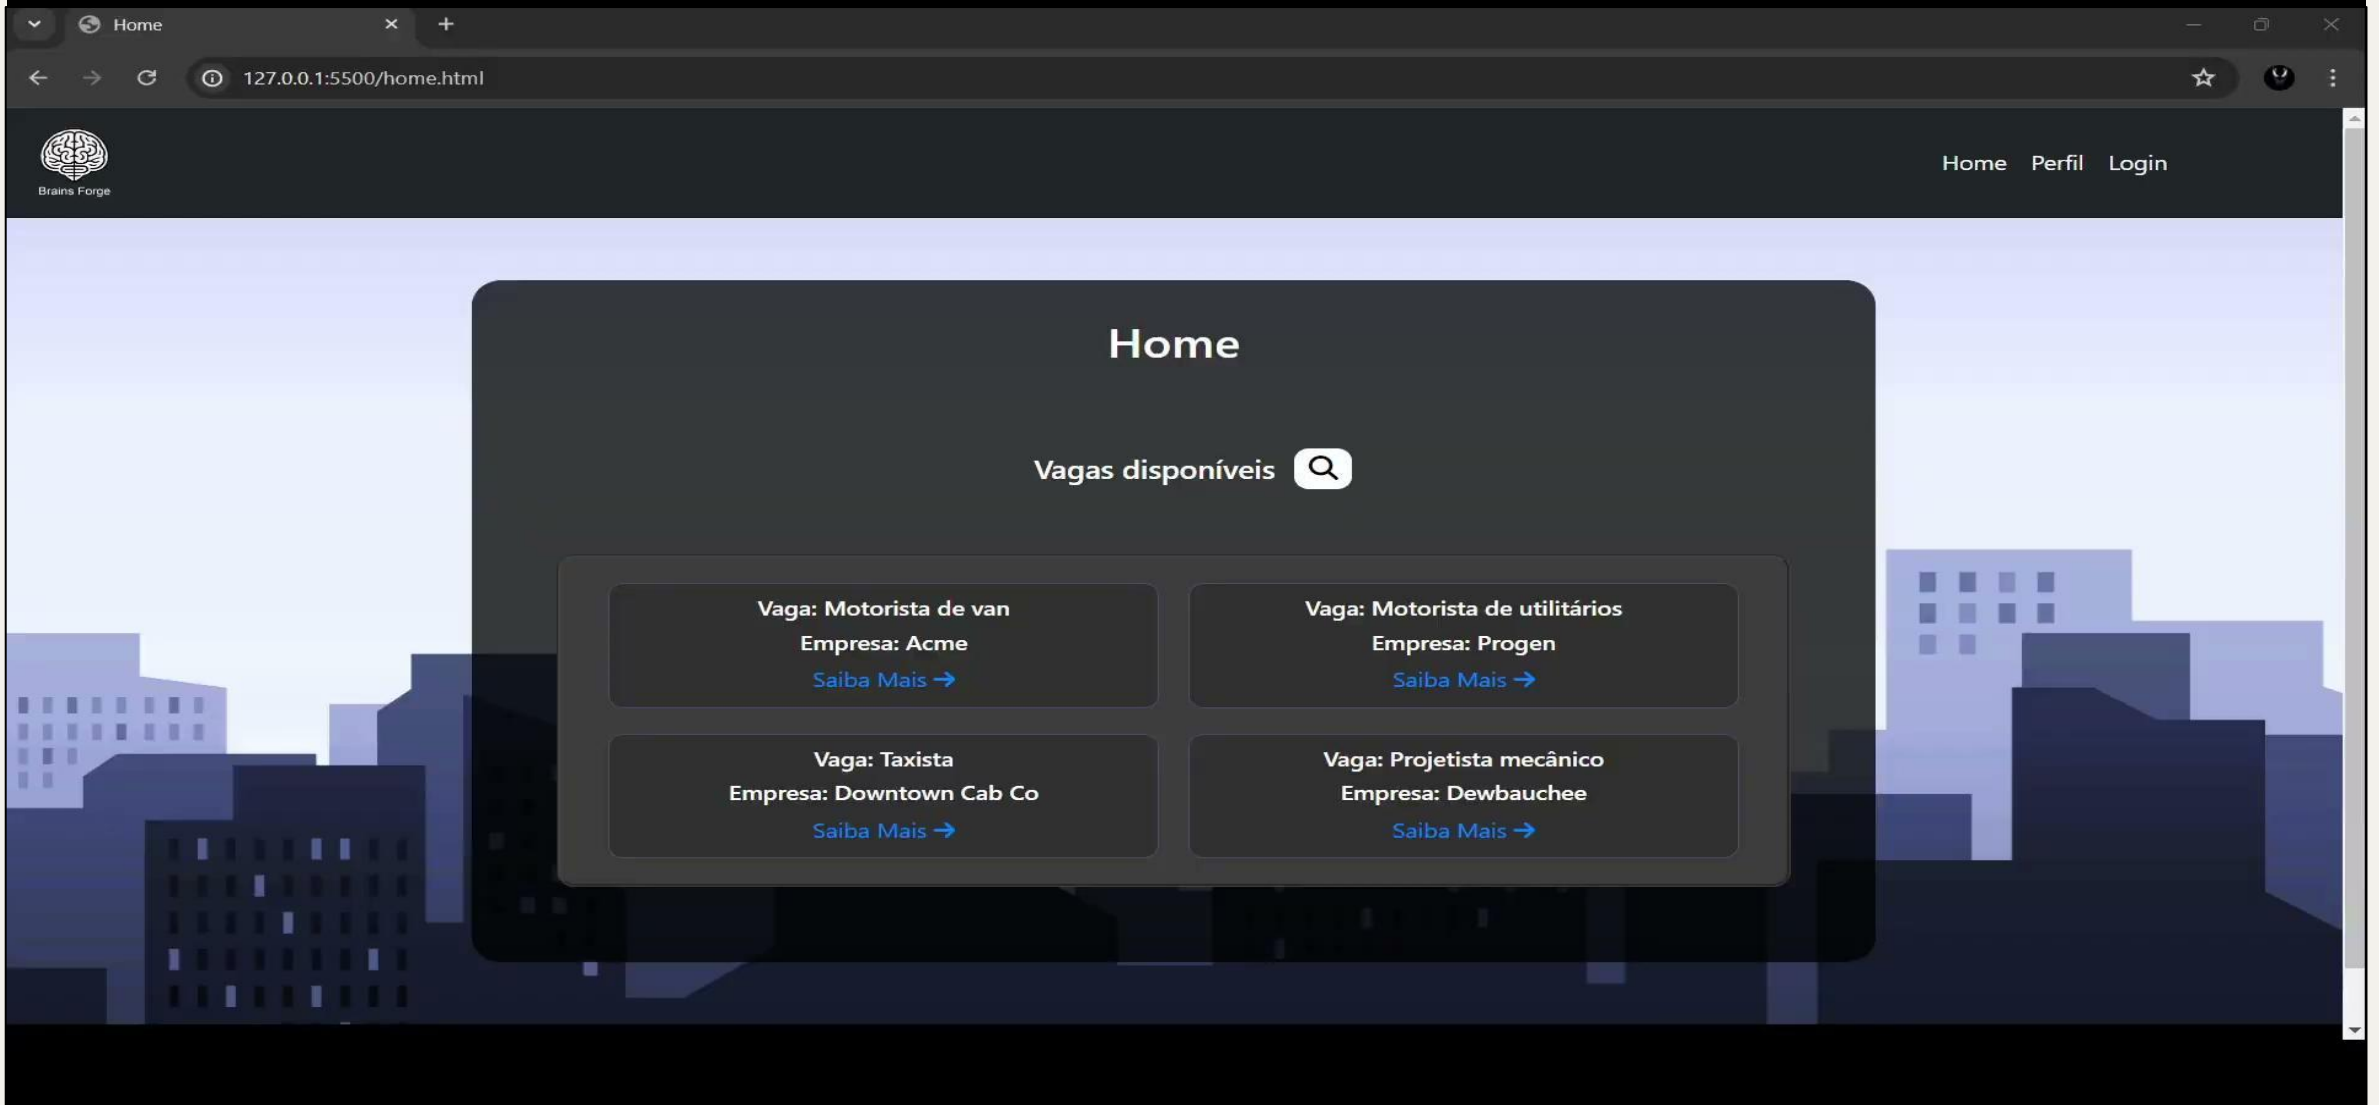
Home

127.0.0.1:5500/home.html

Brains Forge

Home Perfil Login

Home

Vagas disponíveis

Vaga: Motorista de van
Empresa: Acme
Saiba Mais →

Vaga: Motorista de utilitários
Empresa: Progen
Saiba Mais →

Vaga: Taxista
Empresa: Downtown Cab Co
Saiba Mais →

Vaga: Projetista mecânico
Empresa: Dewbauchee
Saiba Mais →